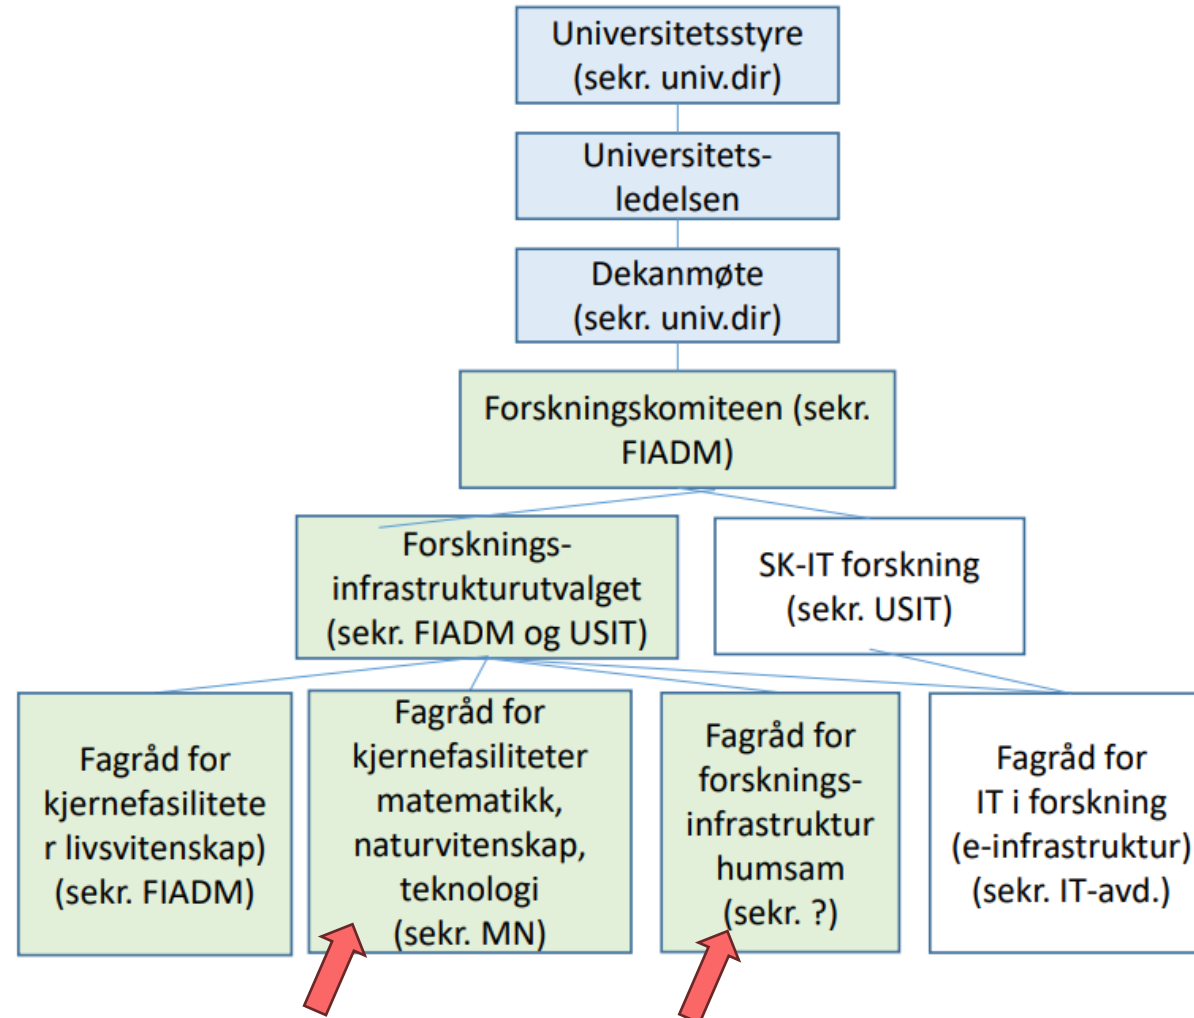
Universitetsstyre (sekr. univ.dir)

Universitetsledelsen

Dekanmøte (sekr. univ.dir)

Forskningskomiteen (sekr. FIADM)

Forskningsinfrastrukturutvalget (sekr. FIADM og USIT)

SK-IT forskning (sekr. USIT)

Fagråd for kjernefasilitete r livsvitenskap) (sekr. FIADM)

Fagråd for kjernefasiliteter matematikk, naturvitenskap, teknologi (sekr. MN)

Fagråd for forskningsinfrastruktur humsam (sekr. ?)

Fagråd for IT i forskning (e-infrastruktur) (sekr. IT-avd.)